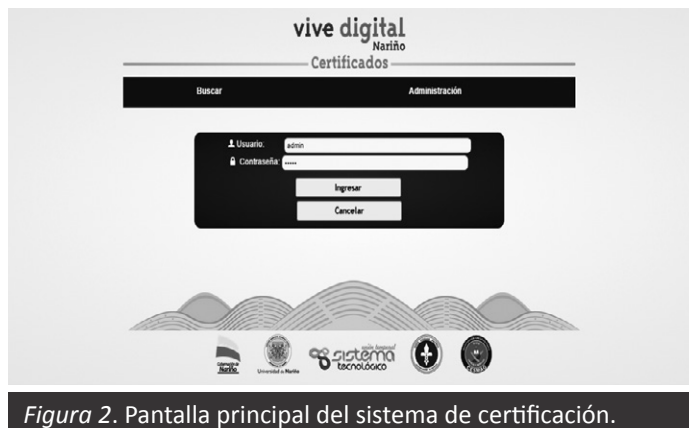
vive digital
Nariño
Certificados

Buscar
Administración

Usuario: admin
Contraseña: •••••

Ingresar
Cancelar

Nariño
Universidad de Nariño
sistema tecnológico

*Figura 2*. Pantalla principal del sistema de certificación.